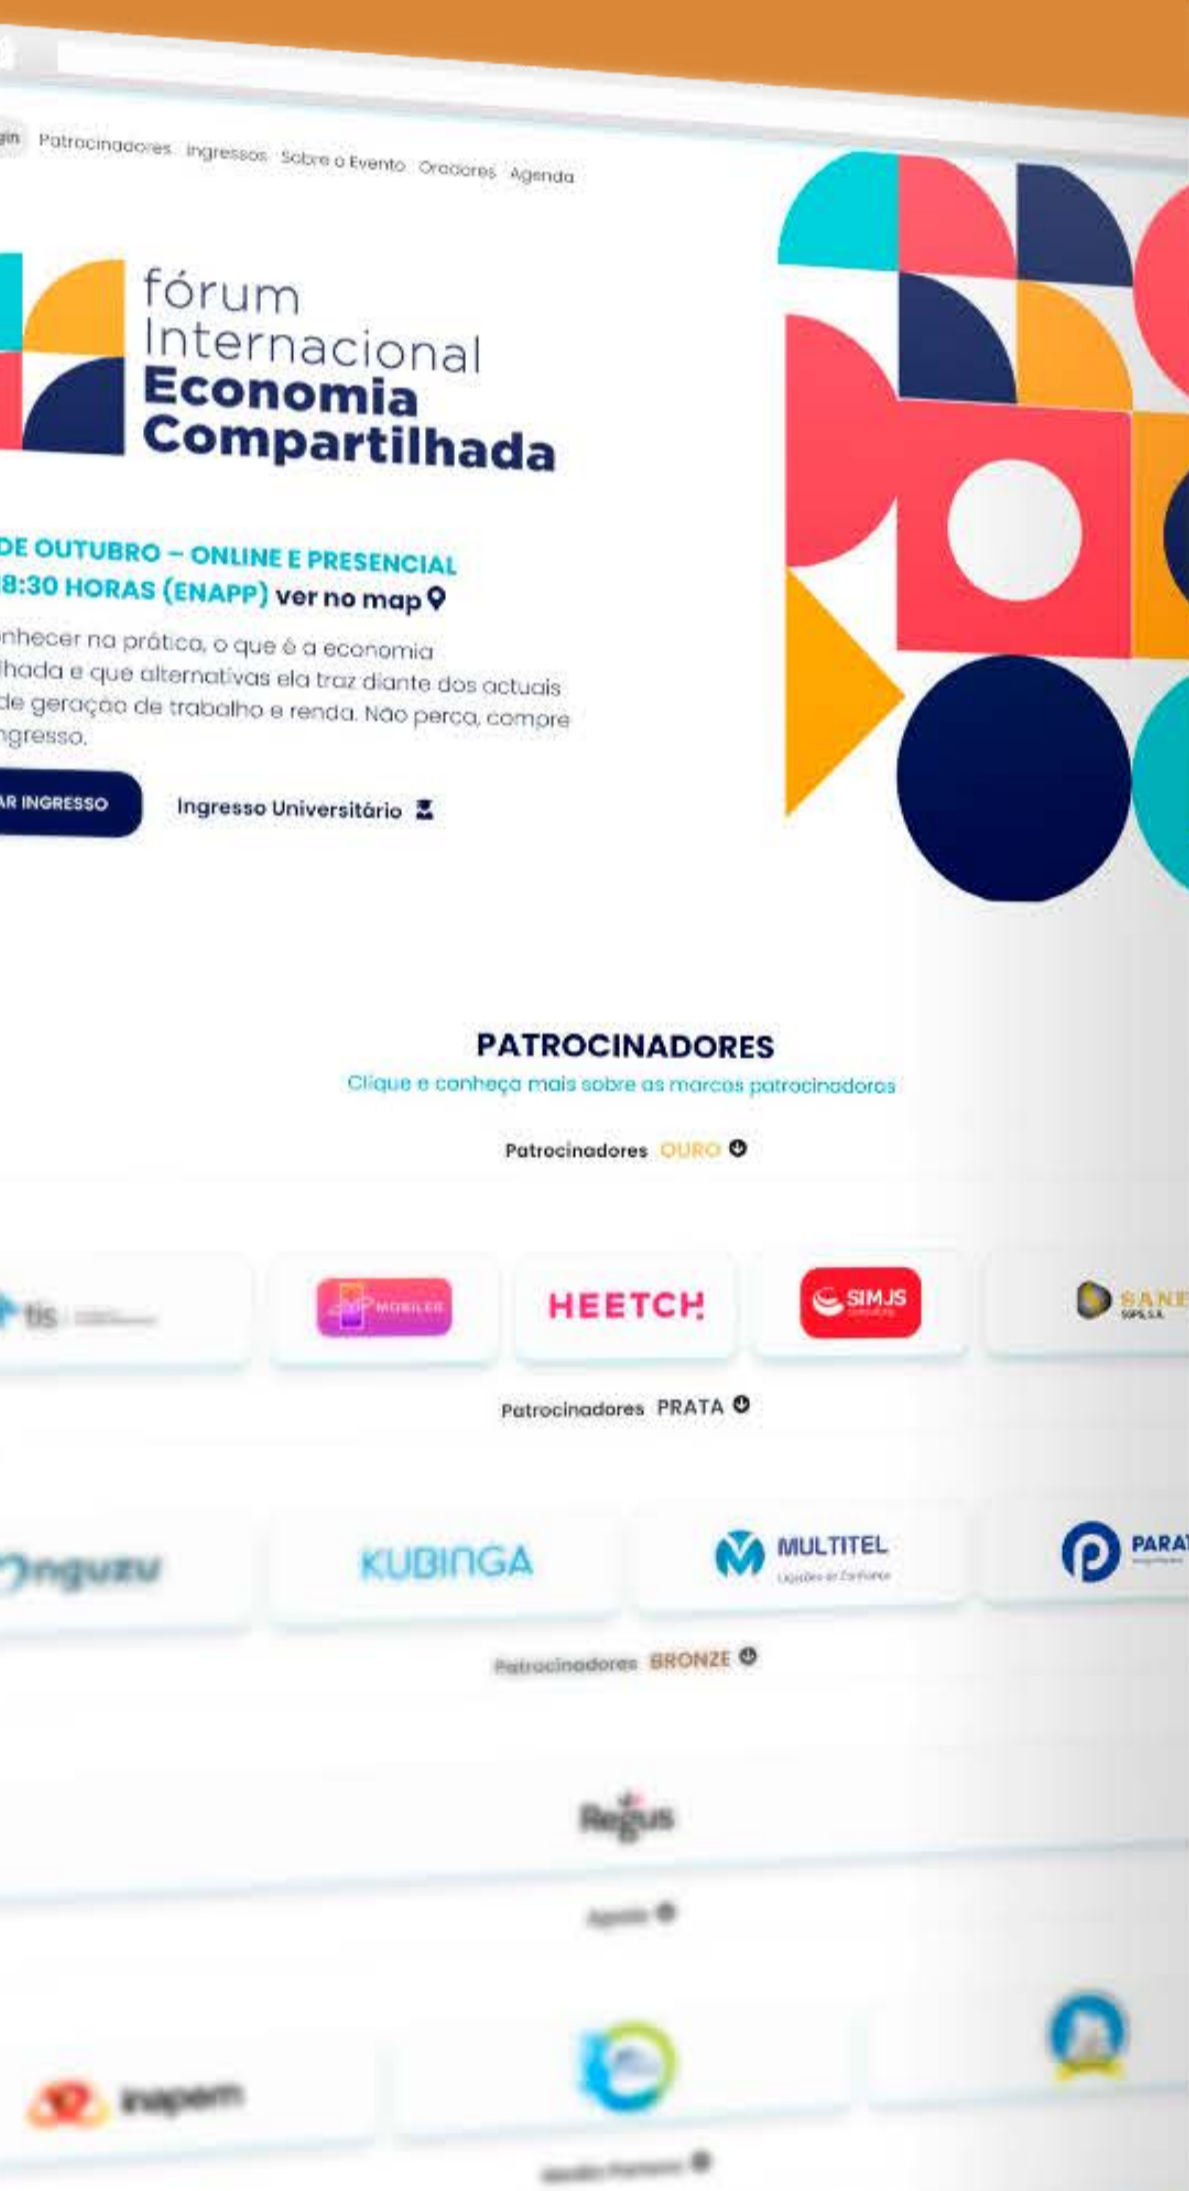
gin Patrocinadores Ingressos Sobre o Evento Oradores Agenda

fórum Internacional Economia Compartilhada

DE OUTUBRO – ONLINE E PRESENCIAL
8:30 HORAS (ENAPP) ver no map

nhecer na prática, o que é a economia ilhada e que alternativas ela traz diante dos actuais de geração de trabalho e renda. Não perca, compre ngresso.

AR INGRESSO

Ingresso Universitário

PATROCINADORES
Clique e conheça mais sobre as marcas patrocinadoras

Patrocinadores OURO

tis

MOBILER

HEETCH

SIMJS

SANE
SIPS, S.A.

Patrocinadores PRATA

nguzu

KUBINGA

MULTITEL

PARA

Patrocinadores BRONZE

Regus

Apoio

inapem

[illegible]